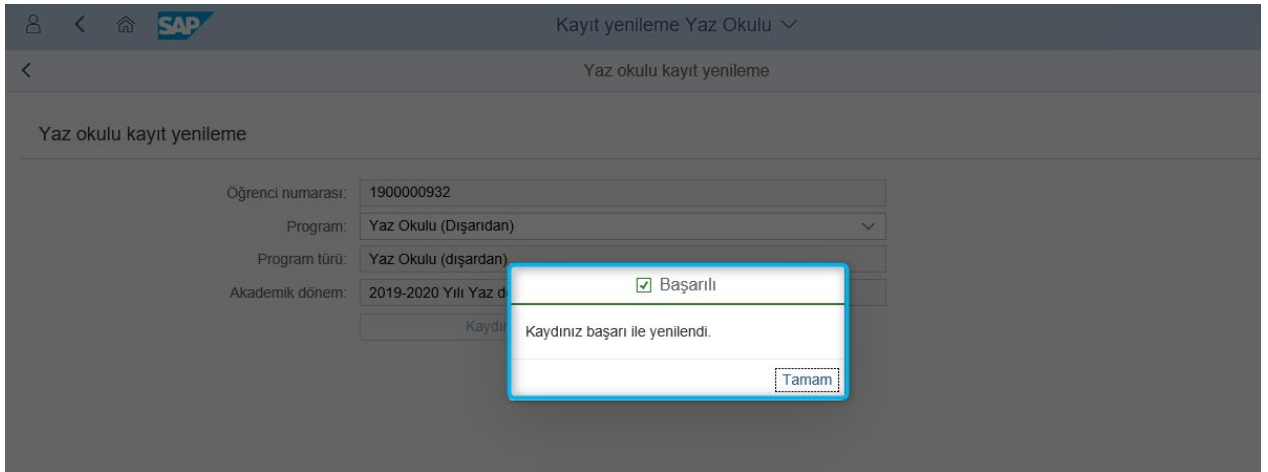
SAP

Kayıt yenileme Yaz Okulu

Yaz okulu kayıt yenileme

Yaz okulu kayıt yenileme

Öğrenci numarası: 1900000932

Program: Yaz Okulu (Dışarıdan)

Program türü: Yaz Okulu (dışardan)

Akademik dönem: 2019-2020 Yılı Yaz d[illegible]

Kaydı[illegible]

Başarılı

Kaydınız başarı ile yenilendi.

Tamam